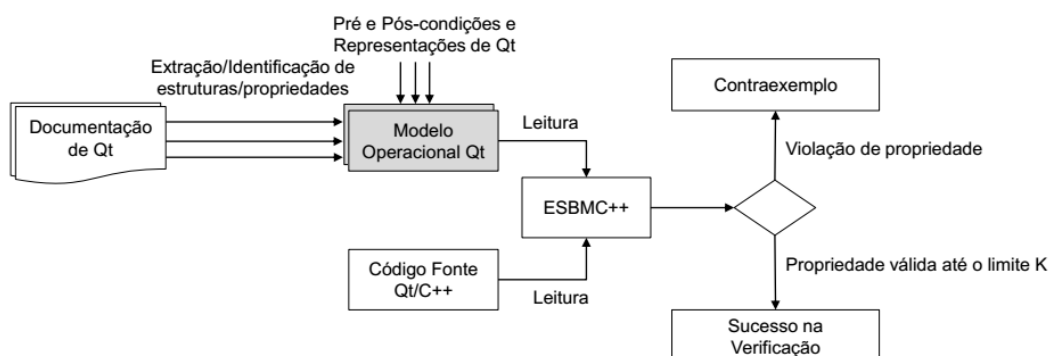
Pré e Pós-condições e Representações de Qt

Extração/Identificação de estruturas/propriedades

Documentação de Qt

Modelo Operacional Qt

Leitura

Contraexemplo

Violação de propriedade

ESBMC++

Código Fonte Qt/C++

Leitura

Propriedade válida até o limite K

Sucesso na Verificação